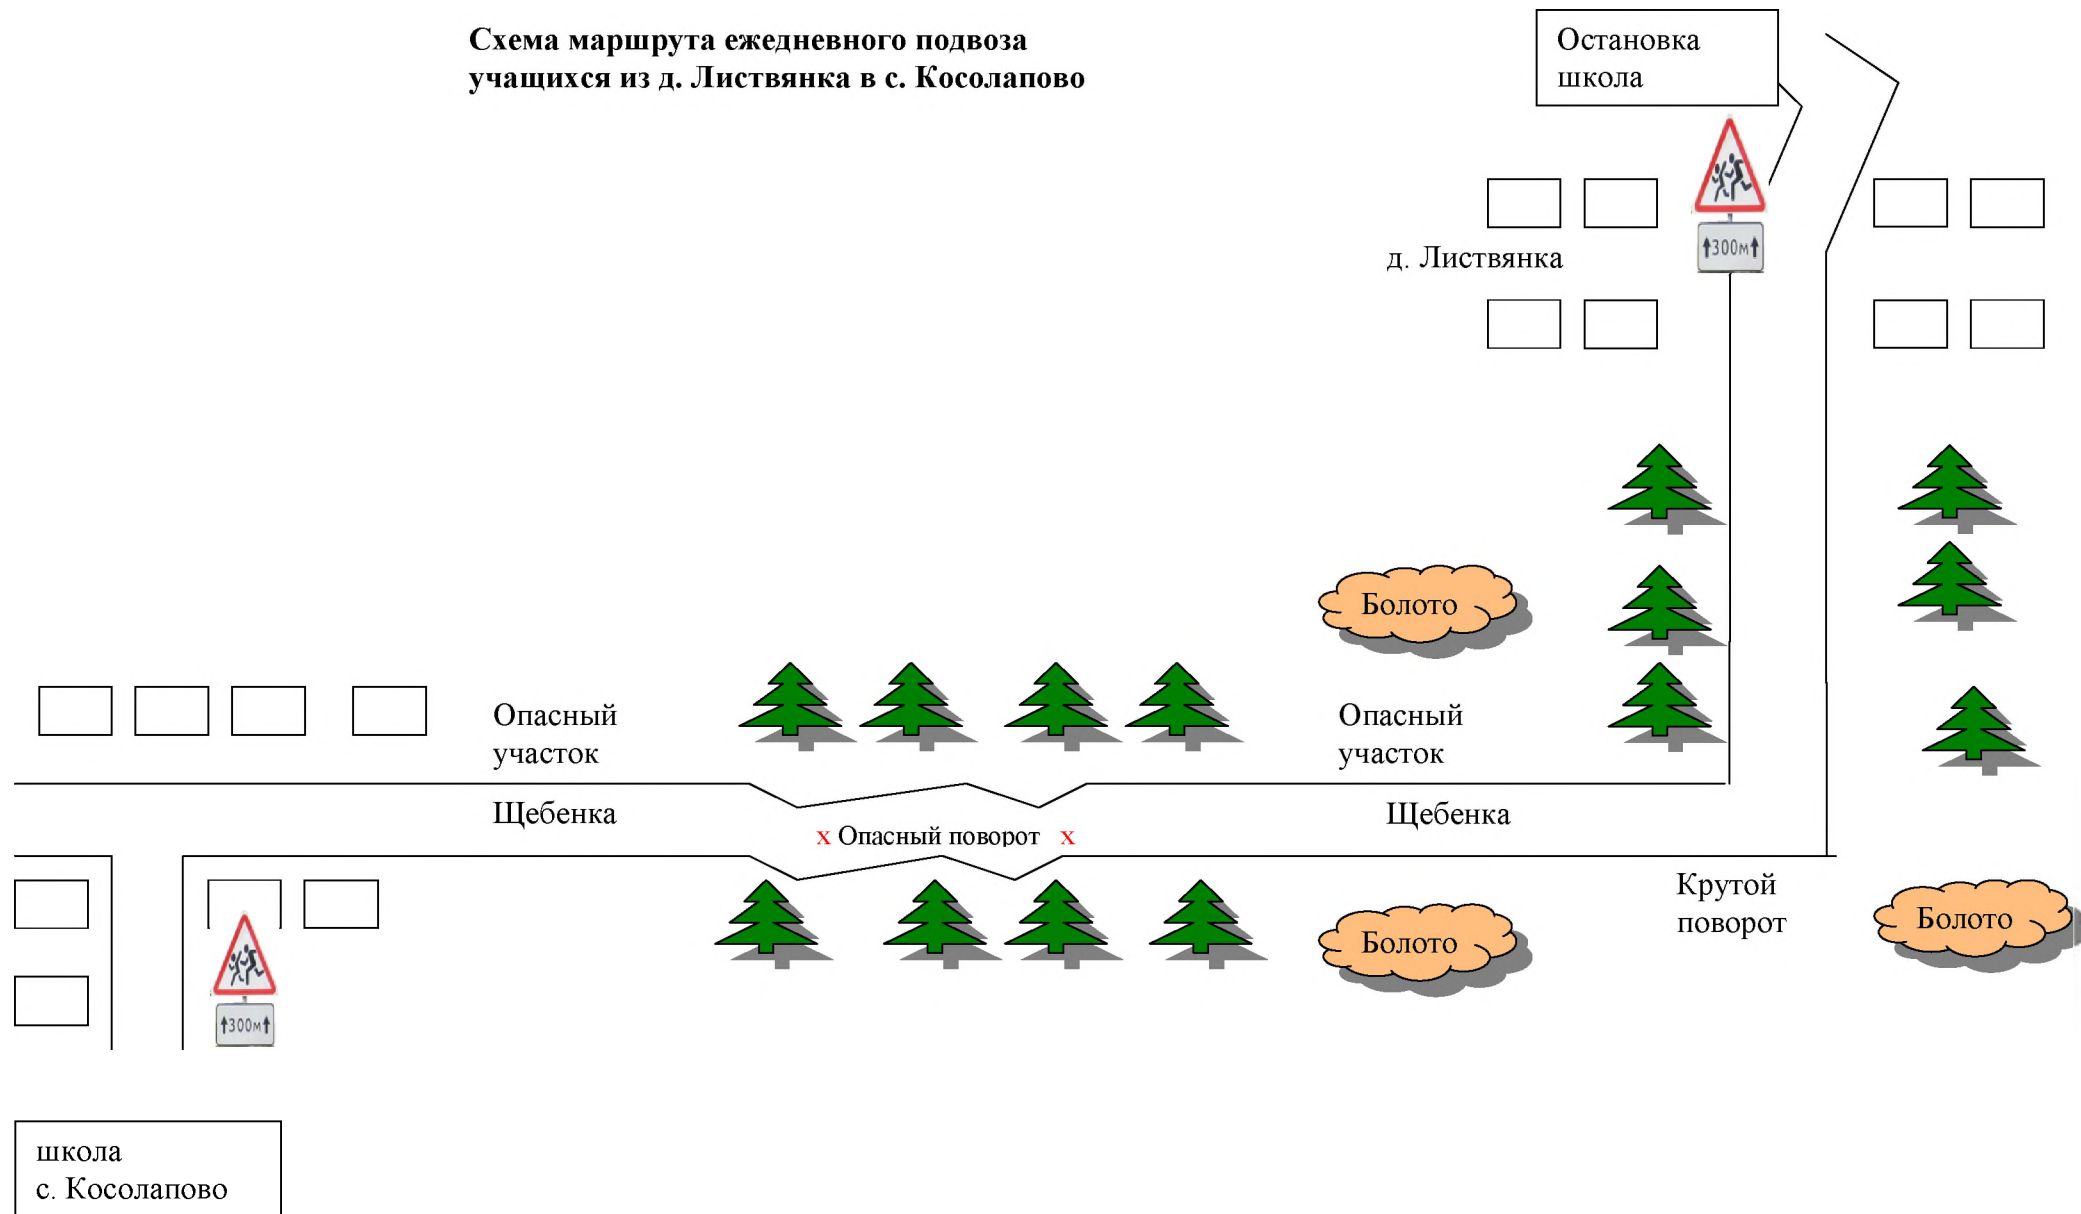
Схема маршрута ежедневного подвоза учащихся из д. Листвянка в с. Косолапово

Остановка школа

д. Листвянка

300м

Болото

Опасный участок

Опасный участок

Щебенка

Щебенка

x Опасный поворот x

Крутой поворот

Болото

Болото

300м

школа
с. Косолапово